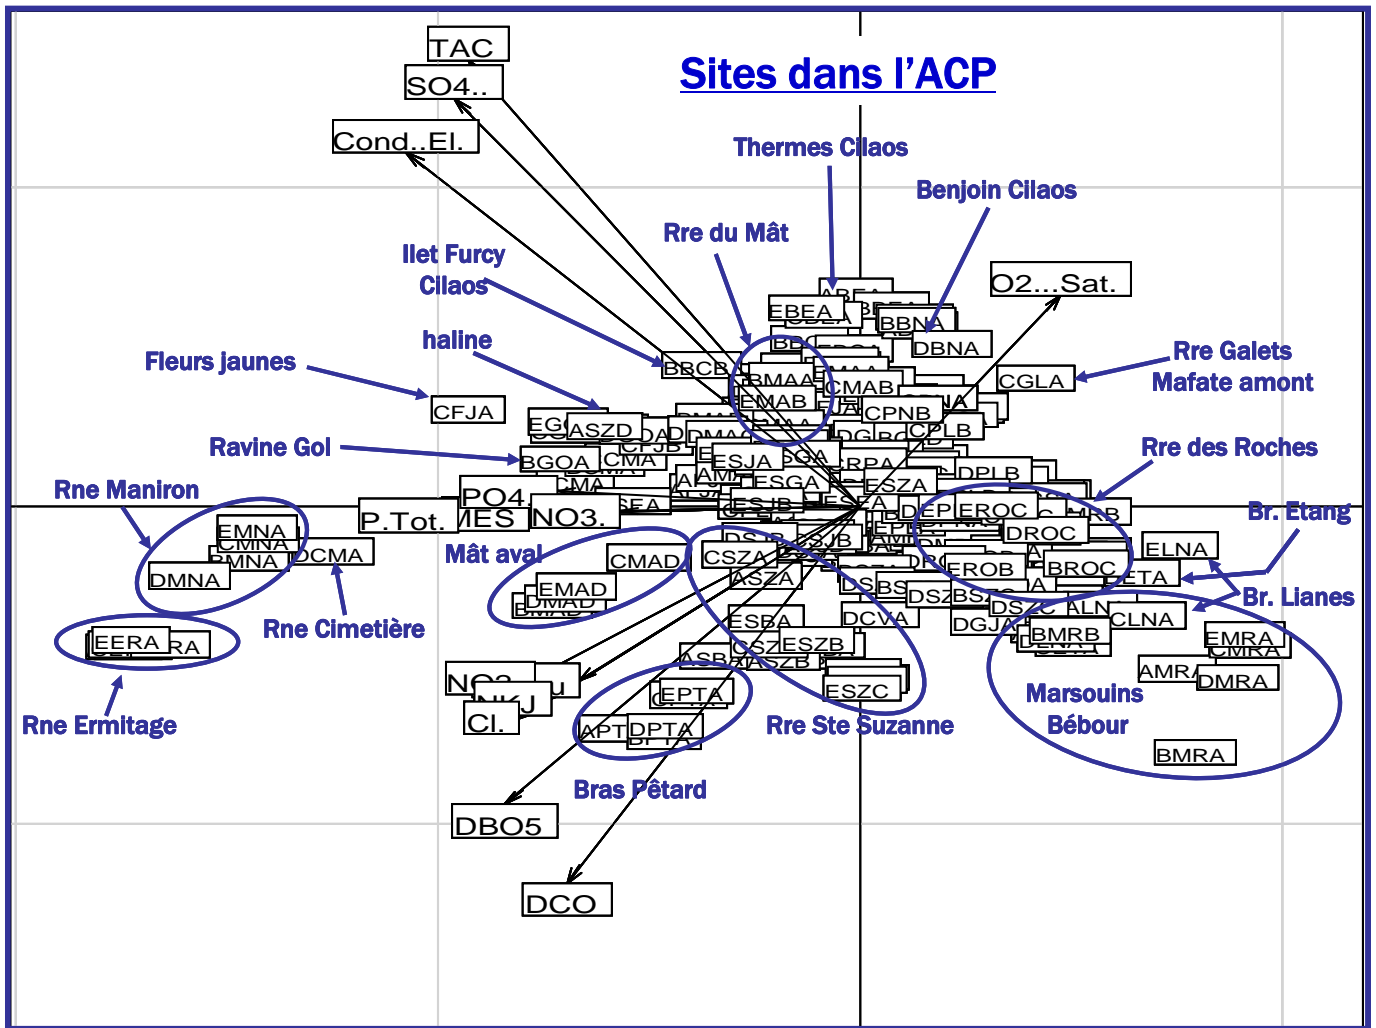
Sites dans l'ACP

TAC
SO4..
Cond..El.
O2...Sat.
P.Tot.
PO4
MES
NO3.
NO2
NKJ
Cl.
DBO5
DCO

Thermes Cilaos
Benjoin Cilaos
Rre du Mât
Ilet Furcy Cilaos
haline
Fleurs jaunes
Ravine Gol
Rne Maniron
Rne Cimetière
Rne Ermitage
Mât aval
Bras Pêtard
Rre Ste Suzanne
Rre Galets Mafate amont
Rre des Roches
Br. Etang
Br. Lianes
Marsouins Bébour

EBEA
BBNA
DBNA
BBCB
BMAA
CMAB
EMAB
CPNB
CPLB
CGLA
CFJA
ASZD
BGOA
CMA
ESJA
ESGA
ESZA
DPLB
EROC
DROC
EROB
BROC
ETA
ELNA
CLNA
BMRB
EMRA
CMRA
AMRA
DMRA
BMRA
EMNA
CMNA
BMNA
DMNA
DCMA
EERA
RA
CMAD
EMAD
DMAD
CSZA
ASZA
ESBA
CSZB
ESZB
ASZB
ESZC
DCVA
DSZB
DGJA
EPTA
APTA
DPTA